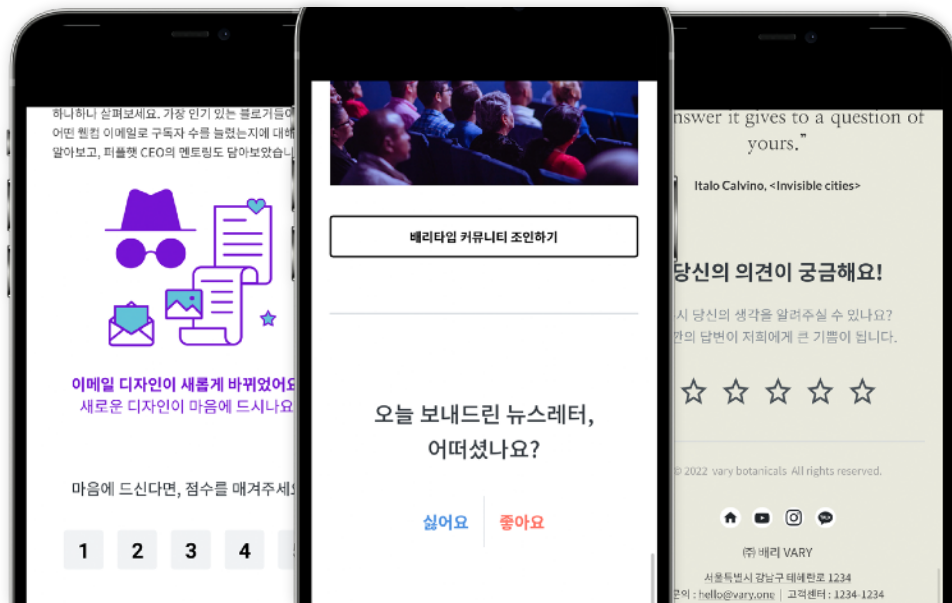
하나하나 살펴보세요. 가장 인기 있는 블로그들어 어떤 웰컴 이메일로 구독자 수를 늘렸는지에 대해 알아보고, 피플헷 CEO의 멘토링도 담아보았습니

이메일 디자인이 새롭게 바뀌었어요
새로운 디자인이 마음에 드시나요

마음에 드신다면, 점수를 매겨주세

1
2
3
4

베리타입 커뮤니티 조인하기

오늘 보내드린 뉴스레터, 어떠셨나요?

싫어요
좋아요

nswer it gives to a question of yours."

Italo Calvino, <Invisible cities>

당신의 의견이 궁금해요!

시 당신의 생각을 알려주실 수 있나요?
한의 답변이 저희에게 큰 기쁨이 됩니다.

☆ ☆ ☆ ☆ ☆

© 2022 vary botanicals All rights reserved.

㈜ 베리 VARY

서울특별시 강남구 테헤란로 1234
문의 : hello@vary.one | 고객센터 : 1234-1234